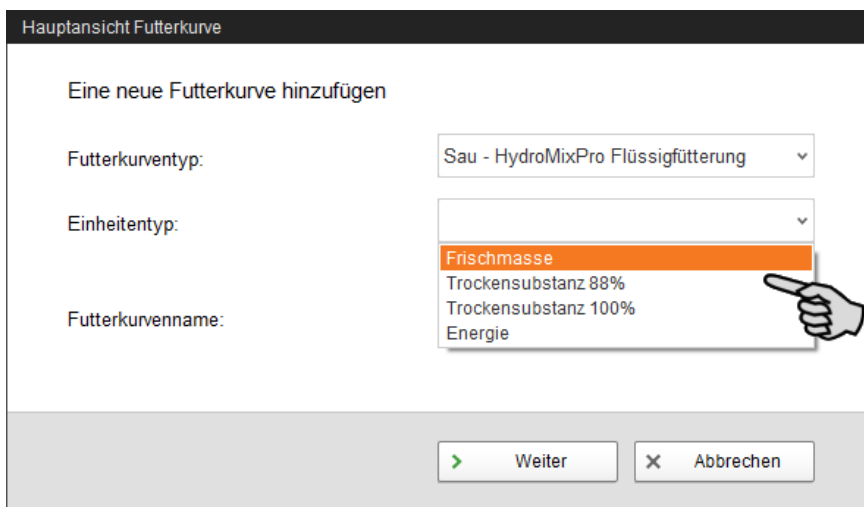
Hauptansicht Futterkurve

Eine neue Futterkurve hinzufügen

Futterkurventyp:

Sau - HydroMixPro Flüssigfütterung

Einheitentyp:

Frischmasse
Trockensubstanz 88%
Trockensubstanz 100%
Energie

Futterkurvenname:

Weiter

Abbrechen